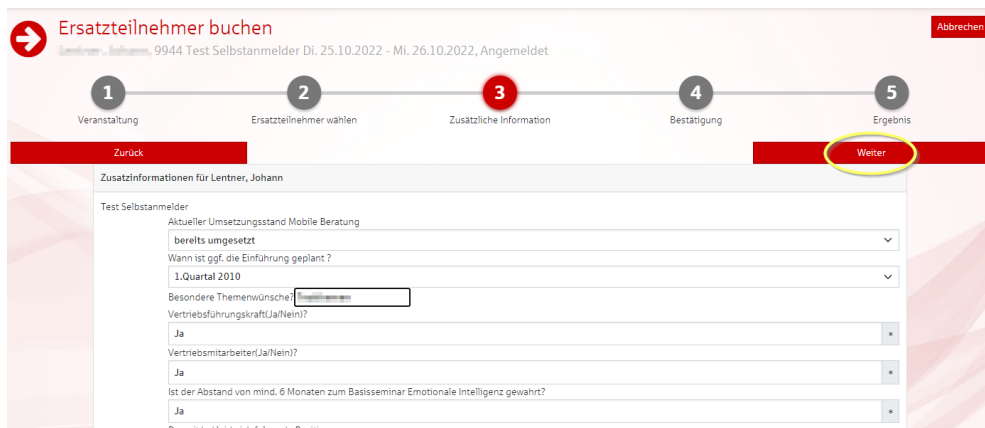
Ersatzteilnehmer buchen

Abbrechen

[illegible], 9944 Test Selbstanmelder Di. 25.10.2022 - Mi. 26.10.2022, Angemeldet

1 Veranstaltung
2 Ersatzteilnehmer wählen
3 Zusätzliche Information
4 Bestätigung
5 Ergebnis

Zurück

Weiter

Zusatzinformationen für Lentner, Johann

Test Selbstanmelder

Aktueller Umsetzungsstand Mobile Beratung

bereits umgesetzt

Wann ist ggf. die Einführung geplant ?

1.Quartal 2010

Besondere Themenwünsche? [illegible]

Vertriebsführungskraft(Ja/Nein)?

Ja

*

Vertriebsmitarbeiter(Ja/Nein)?

Ja

*

Ist der Abstand von mind. 6 Monaten zum Basisseminar Emotionale Intelligenz gewahrt?

Ja

*

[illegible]